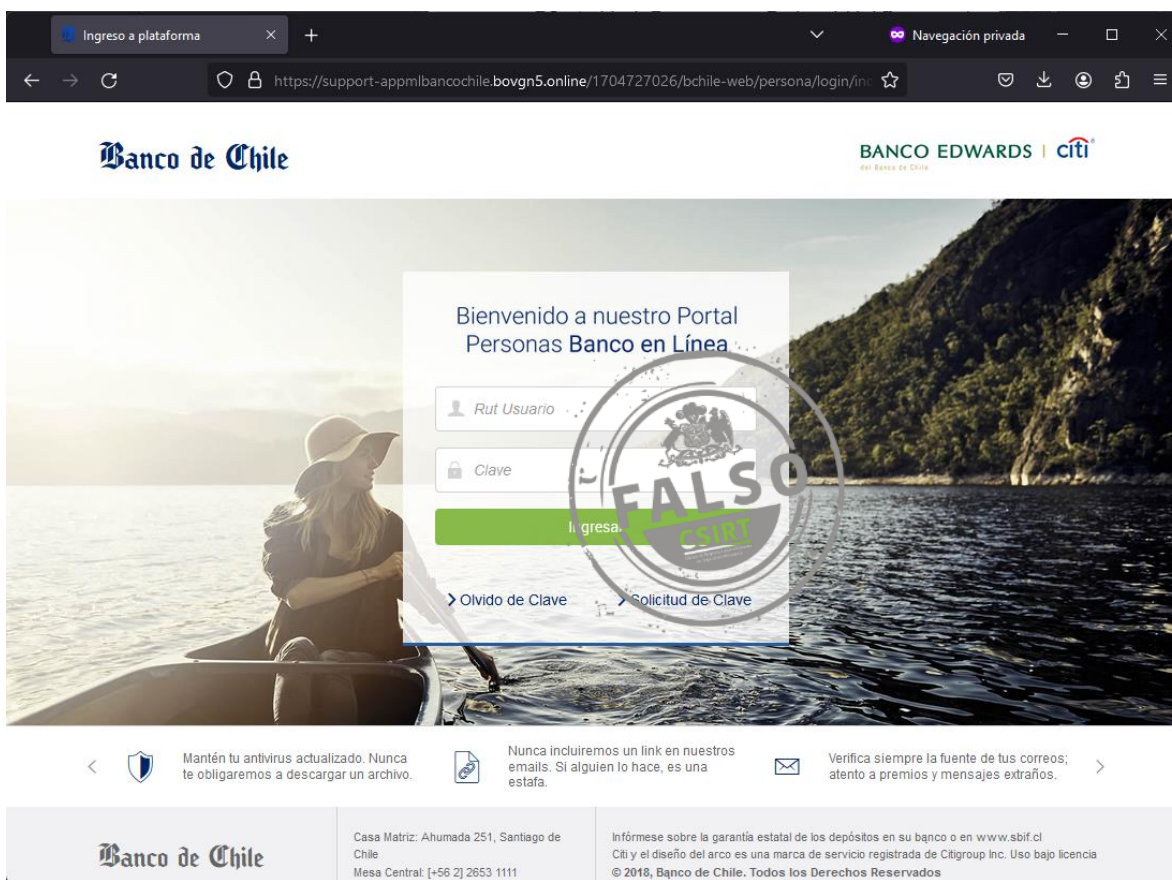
Ingreso a plataforma × +

Navegación privada

https://support-appmlbancochile.bovgn5.online/1704727026/bchile-web/persona/login/in

Banco de Chile

BANCO EDWARDS | citi
del Banco de Chile

Bienvenido a nuestro Portal Personas Banco en Línea

Rut Usuario

Clave

Ingresa

FALSO
CSIRT

> Olvido de Clave

> Solicitud de Clave

Mantén tu antivirus actualizado. Nunca te obligaremos a descargar un archivo.

Nunca incluiremos un link en nuestros emails. Si alguien lo hace, es una estafa.

Verifica siempre la fuente de tus correos; atento a premios y mensajes extraños.

Banco de Chile

Casa Matriz: Ahumada 251, Santiago de Chile
Mesa Central: [+56 2] 2653 1111

Infórmese sobre la garantía estatal de los depósitos en su banco o en www.sbif.cl
Citi y el diseño del arco es una marca de servicio registrada de Citigroup Inc. Uso bajo licencia
© 2018, Banco de Chile. Todos los Derechos Reservados